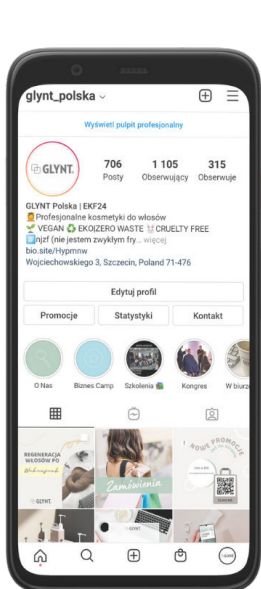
glynt_polska
Wyświetl pulpit profesjonalny
GLYNT
706 Posty
1 105 Obserwujący
315 Obserwuje
GLYNT Polska | EKF24
Profesjonalne kosmetyki do włosów
VEGAN EKO|ZERO WASTE CRUELTY FREE
njzf (nie jestem zwykłym fry... więcej
bio.site/Hypmnw
Wojciechowskiego 3, Szczecin, Poland 71-476
Edytuj profil
Promocje
Statystyki
Kontakt
O Nas
Biznes Camp
Szkolenia
Kongres
W biurz
REGENERACJA WŁOSÓW PO Wakacjach
GLYNT
Zamówienia
NOWE PROMOCJE
GLYNT